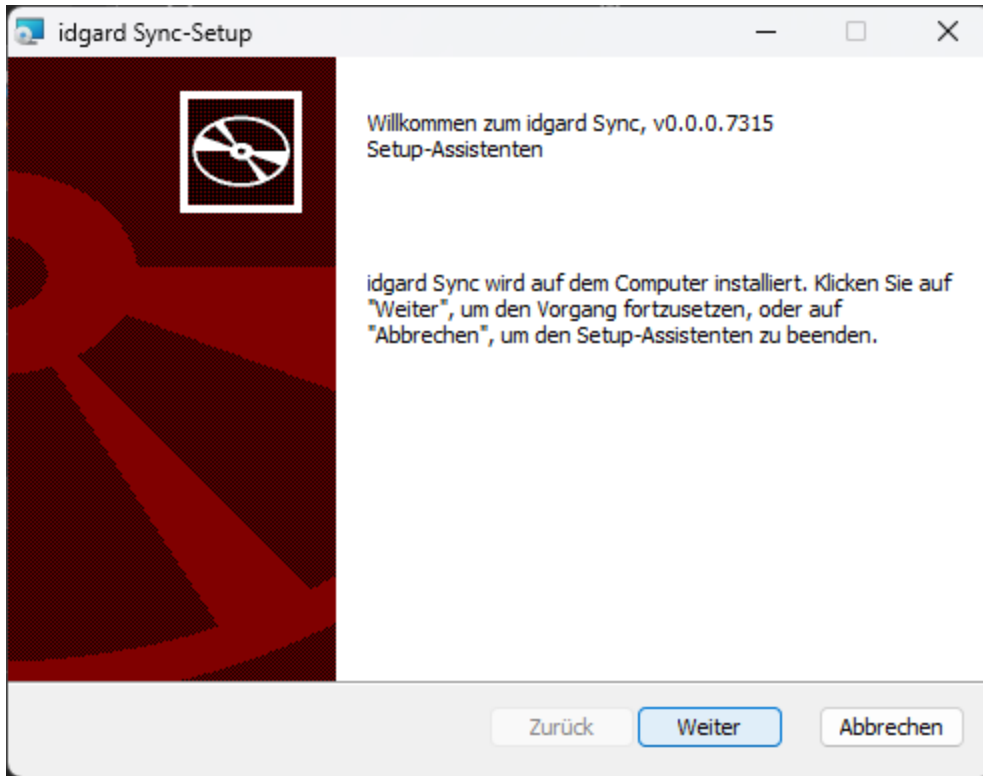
idgard Sync-Setup

Willkommen zum idgard Sync, v0.0.0.7315 Setup-Assistenten

idgard Sync wird auf dem Computer installiert. Klicken Sie auf "Weiter", um den Vorgang fortzusetzen, oder auf "Abbrechen", um den Setup-Assistenten zu beenden.

Zurück
Weiter
Abbrechen